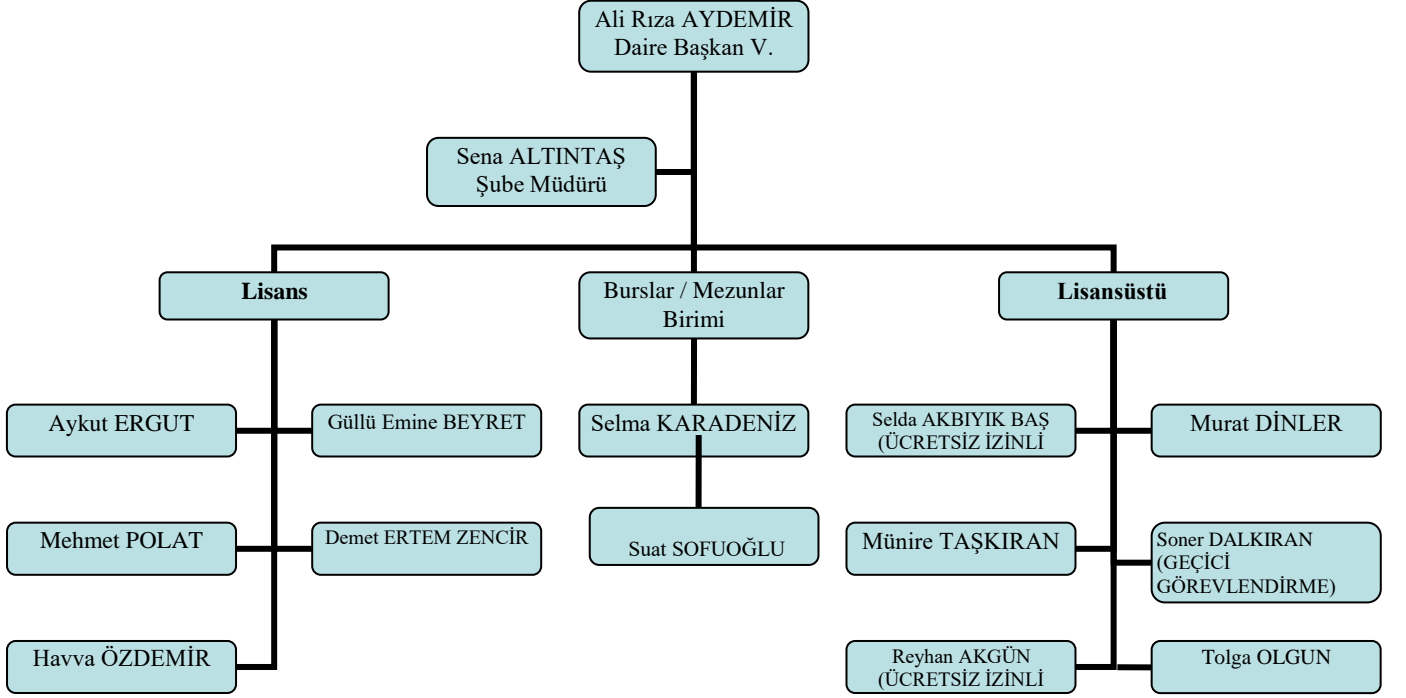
Ali Rıza AYDEMİR
Daire Başkan V.

Sena ALTINTAŞ
Şube Müdürü

Lisans

Burslar / Mezunlar Birimi

Lisansüstü

Aykut ERGUT

Güllü Emine BEYRET

Selma KARADENİZ

Selda AKBIYIK BAŞ (ÜCRETSİZ İZİNLİ

Murat DİNLER

Mehmet POLAT

Demet ERTEM ZENCİR

Suat SOFUOĞLU

Münire TAŞKIRAN

Soner DALKIRAN (GEÇİCİ GÖREVLENDİRME)

Havva ÖZDEMİR

Reyhan AKGÜN (ÜCRETSİZ İZİNLİ

Tolga OLGUN